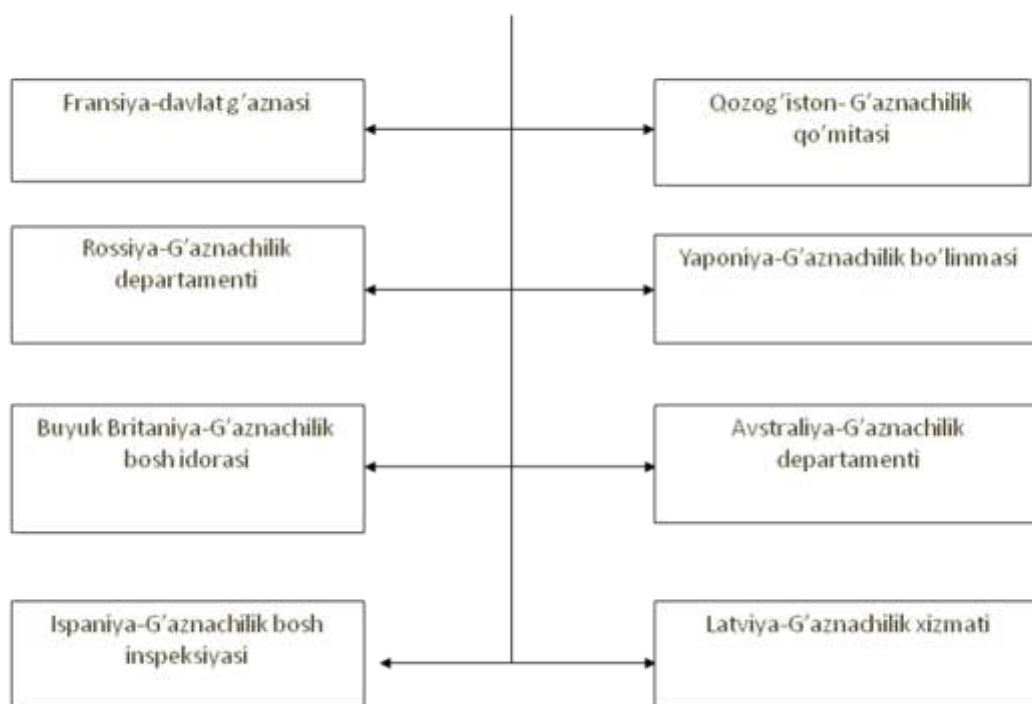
Fransiya-davlat g'aznasi

Qozog'iston- G'aznachilik qo'mitasi

Rossiya-G'aznachilik departamenti

Yaponiya-G'aznachilik bo'linmasi

Buyuk Britaniya-G'aznachilik bosh idorasi

Avstraliya-G'aznachilik departamenti

Ispaniya-G'aznachilik bosh inspeksiyasi

Latviya-G'aznachilik xizmati